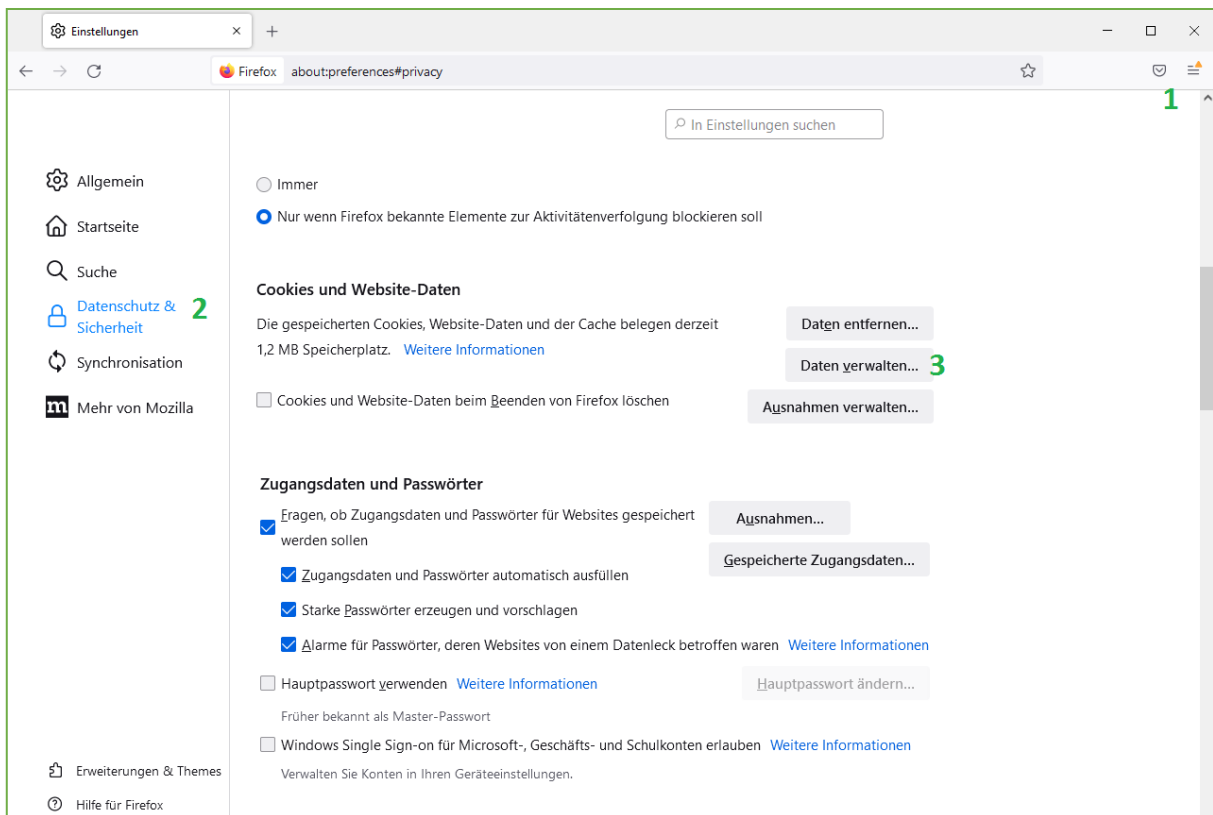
Einstellungen

Firefox about:preferences#privacy

1

In Einstellungen suchen

Allgemein

Startseite

Suche

Datenschutz & Sicherheit 2

Synchronisation

Mehr von Mozilla

Immer

Nur wenn Firefox bekannte Elemente zur Aktivitätenverfolgung blockieren soll

Cookies und Website-Daten

Die gespeicherten Cookies, Website-Daten und der Cache belegen derzeit 1,2 MB Speicherplatz. Weitere Informationen

Daten entfernen...

Daten verwalten... 3

Cookies und Website-Daten beim Beenden von Firefox löschen

Ausnahmen verwalten...

Zugangsdaten und Passwörter

Fragen, ob Zugangsdaten und Passwörter für Websites gespeichert werden sollen

Ausnahmen...

Gespeicherte Zugangsdaten...

Zugangsdaten und Passwörter automatisch ausfüllen

Starke Passwörter erzeugen und vorschlagen

Alarme für Passwörter, deren Websites von einem Datenleck betroffen waren Weitere Informationen

Hauptpasswort verwenden Weitere Informationen

Hauptpasswort ändern...

Früher bekannt als Master-Passwort

Windows Single Sign-on für Microsoft-, Geschäfts- und Schulkonten erlauben Weitere Informationen

Verwalten Sie Konten in Ihren Geräteeinstellungen.

Erweiterungen & Themes

Hilfe für Firefox